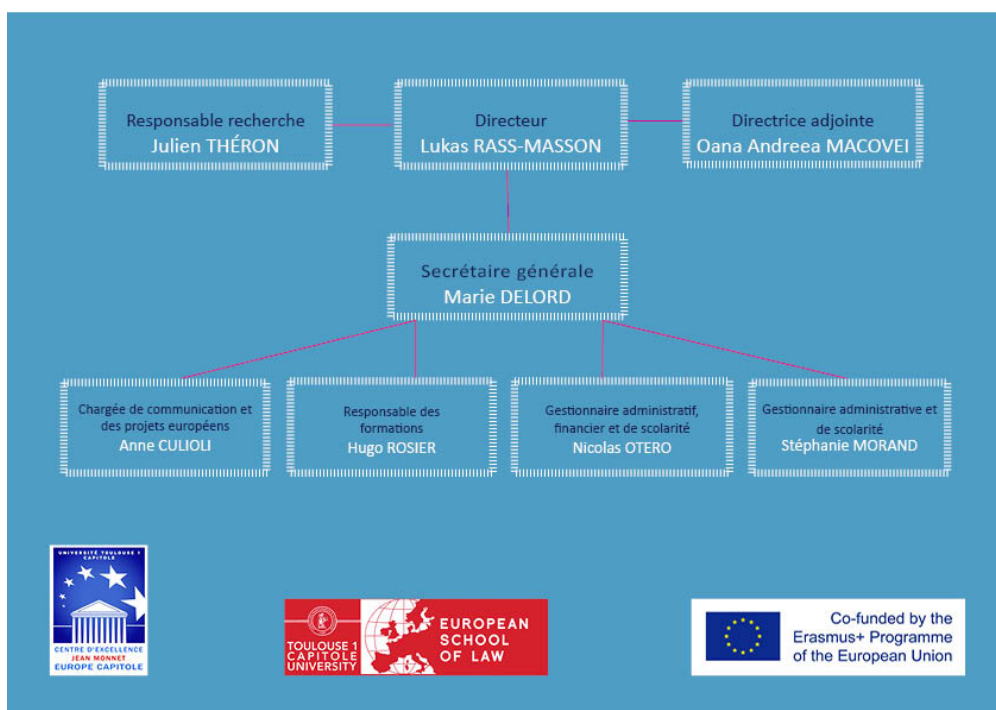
Responsable recherche
Julien THÉRON

Directeur
Lukas RASS-MASSON

Directrice adjointe
Oana Andreea MACOVEI

Secrétaire générale
Marie DELORD

Chargée de communication et des projets européens
Anne CULIOLI

Responsable des formations
Hugo ROSIER

Gestionnaire administratif, financier et de scolarité
Nicolas OTERO

Gestionnaire administrative et de scolarité
Stéphanie MORAND

UNIVERSITÉ TOULOUSE 1 CAPITOLE
CENTRE D'EXCELLENCE JEAN MONNET EUROPE CAPITOLE

TOULOUSE 1 CAPITOLE UNIVERSITY
EUROPEAN SCHOOL OF LAW

Co-funded by the Erasmus+ Programme of the European Union